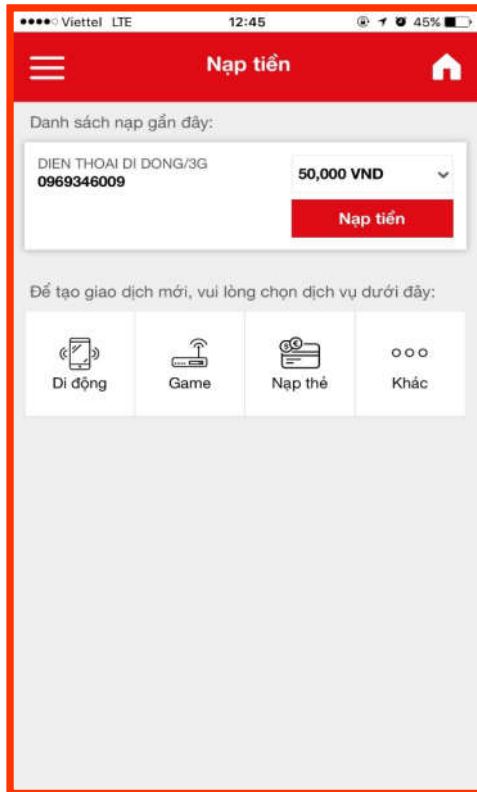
●●●●○ Viettel LTE 12:45 45%

Nạp tiền

Danh sách nạp gần đây:

DIEN THOAI DI DONG/3G
0969346009

50,000 VND

Nạp tiền

Để tạo giao dịch mới, vui lòng chọn dịch vụ dưới đây:

Di động

Game

Nạp thẻ

Khác